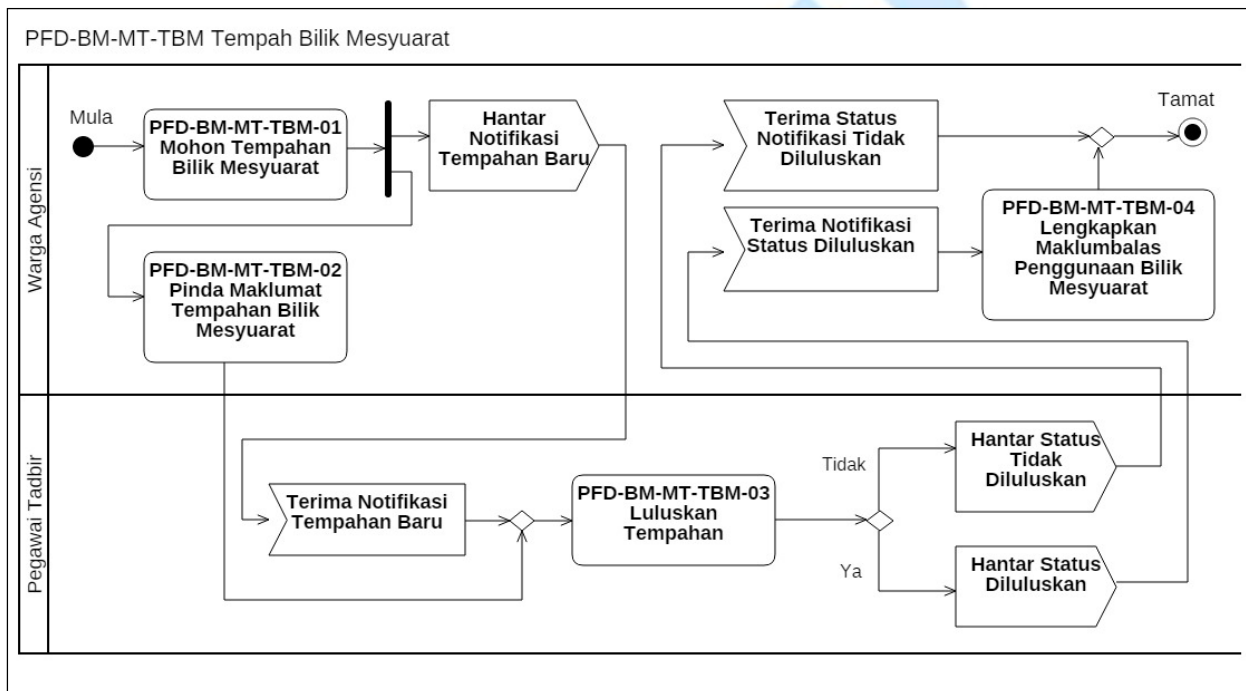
PFD-BM-MT-TBM Tempah Bilik Mesyuarat

Warga Agensi

Mula

PFD-BM-MT-TBM-01 Mohon Tempahan Bilik Mesyuarat

Hantar Notifikasi Tempahan Baru

Terima Status Notifikasi Tidak Diluluskan

Tamat

Terima Notifikasi Status Diluluskan

PFD-BM-MT-TBM-04 Lengkapkan Maklumbalas Penggunaan Bilik Mesyuarat

PFD-BM-MT-TBM-02 Pinda Maklumat Tempahan Bilik Mesyuarat

Pegawai Tadbir

Terima Notifikasi Tempahan Baru

PFD-BM-MT-TBM-03 Luluskan Tempahan

Tidak

Ya

Hantar Status Tidak Diluluskan

Hantar Status Diluluskan